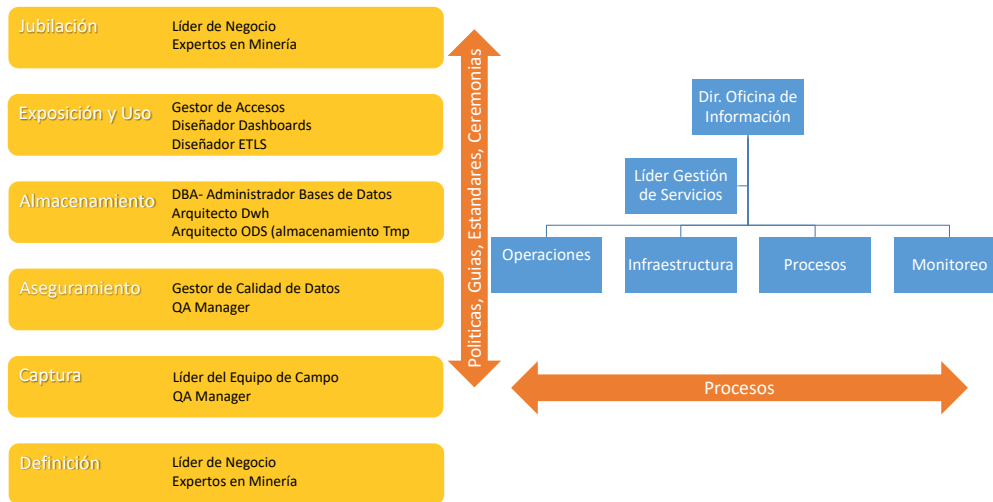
Jubilación
Líder de Negocio
Expertos en Minería

Exposición y Uso
Gestor de Accesos
Diseñador Dashboards
Diseñador ETLS

Almacenamiento
DBA- Administrador Bases de Datos
Arquitecto Dwh
Arquitecto ODS (almacenamiento Tmp

Aseguramiento
Gestor de Calidad de Datos
QA Manager

Captura
Líder del Equipo de Campo
QA Manager

Definición
Líder de Negocio
Expertos en Minería

Políticas, Guias, Estandares, Ceremonias

Dir. Oficina de Información

Líder Gestión de Servicios

Operaciones

Infraestructura

Procesos

Monitoreo

Procesos